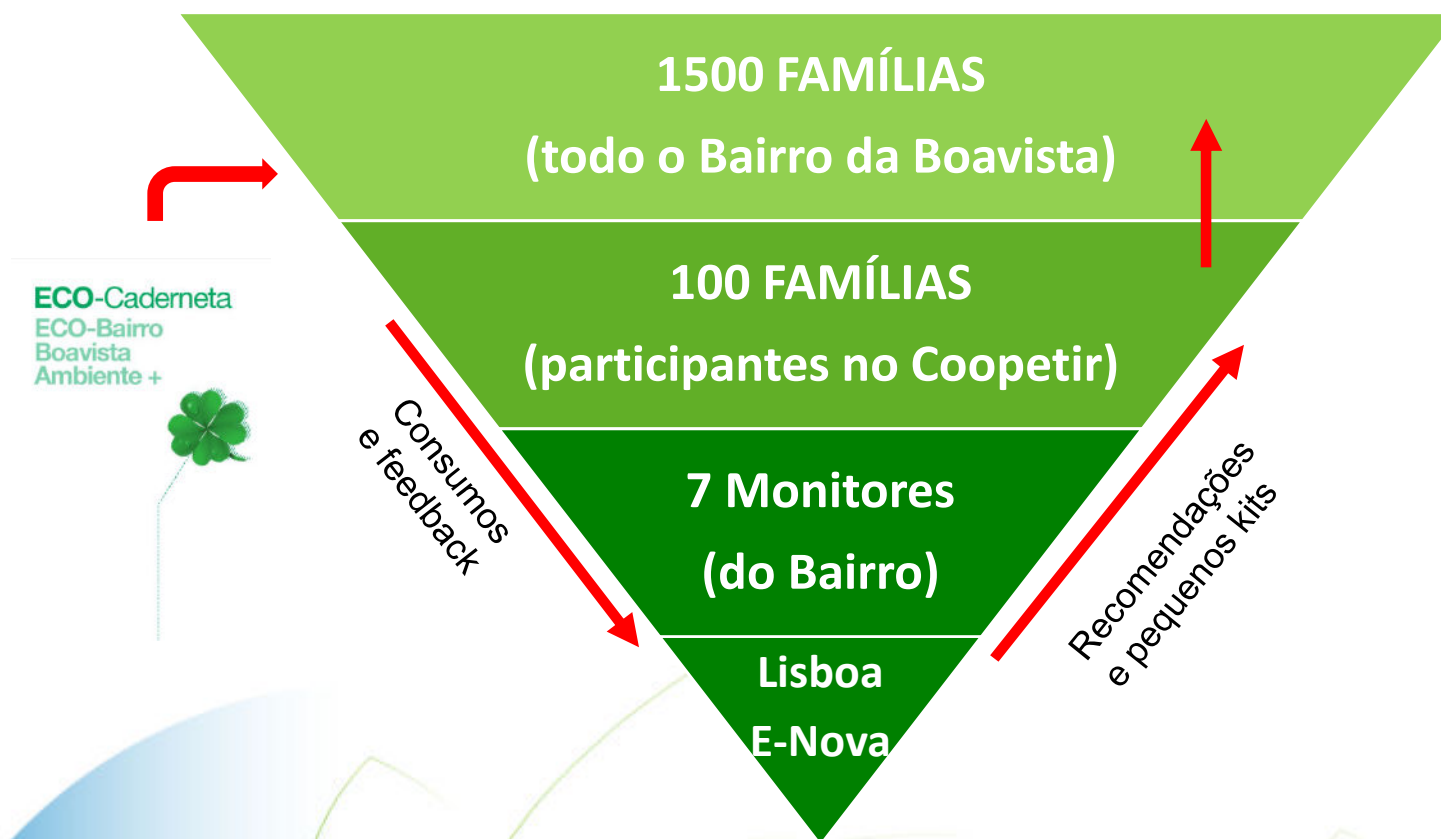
ECO-Caderneta
ECO-Bairro
Boavista
Ambiente +

1500 FAMÍLIAS
(todo o Bairro da Boavista)

100 FAMÍLIAS
(participantes no Coopetir)

7 Monitores
(do Bairro)

Lisboa
E-Nova

Consumos
e feedback

Recomendações
e pequenos kits